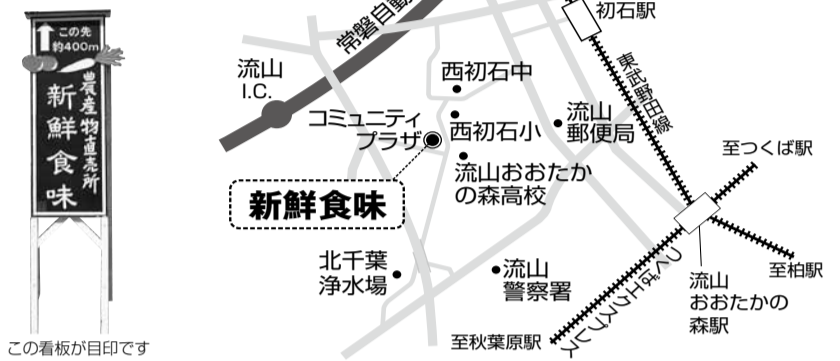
この先
約400m
農産物直売所
新鮮食味

この看板が目印です

常磐自動
初石駅
流山
I.C.
西初石中
東武野田線
コミュニティ
プラザ
西初石小
流山
郵便局
流山おおたか
の森高校
至つくば駅
新鮮食味
北千葉
浄水場
流山
警察署
つくばエクスプレス
流山
おおたかの
森駅
至柏駅
至秋葉原駅